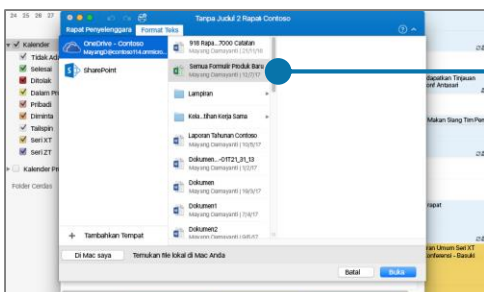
24 25 26 27

Kalender
Tidak Ad
Selesai
Ditolak
Dalam Pr
Pribadi
Diminta
Tailspin
Seri XT
Seri ZT
Kalender P
Folder Cerdas

Tanpa Judul 2 Rapat Contoso
Rapat Penyelenggara
Format Teks

OneDrive - Contoso
MayangD@contoso114.onmicro...
SharePoint

918 Rapa...7000 Catatan
Mayang Damayanti | 27/11/16
Semua Formulir Produk Baru
Mayang Damayanti | 12/7/17
Lampiran
Kola...tihan Kerja Sama
Laporan Tahunan Contoso
Mayang Damayanti | 10/5/17
Dokumen...-OT21_31_13
Mayang Damayanti | 12/7/17
Dokumen
Mayang Damayanti | 19/5/17
Dokumen1
Mayang Damayanti | 7/4/17
Dokumen
Mayang Damayanti | 19/5/17

+ Tambahkan Tempat

Di Mac saya
Temukan file lokal di Mac Anda

Batal
Buka

dapatkan Tinjauan
ont Antasari
Makan Siang Tim Pe
rapat
ran Umum Seri XT
Konferensi - Basuki